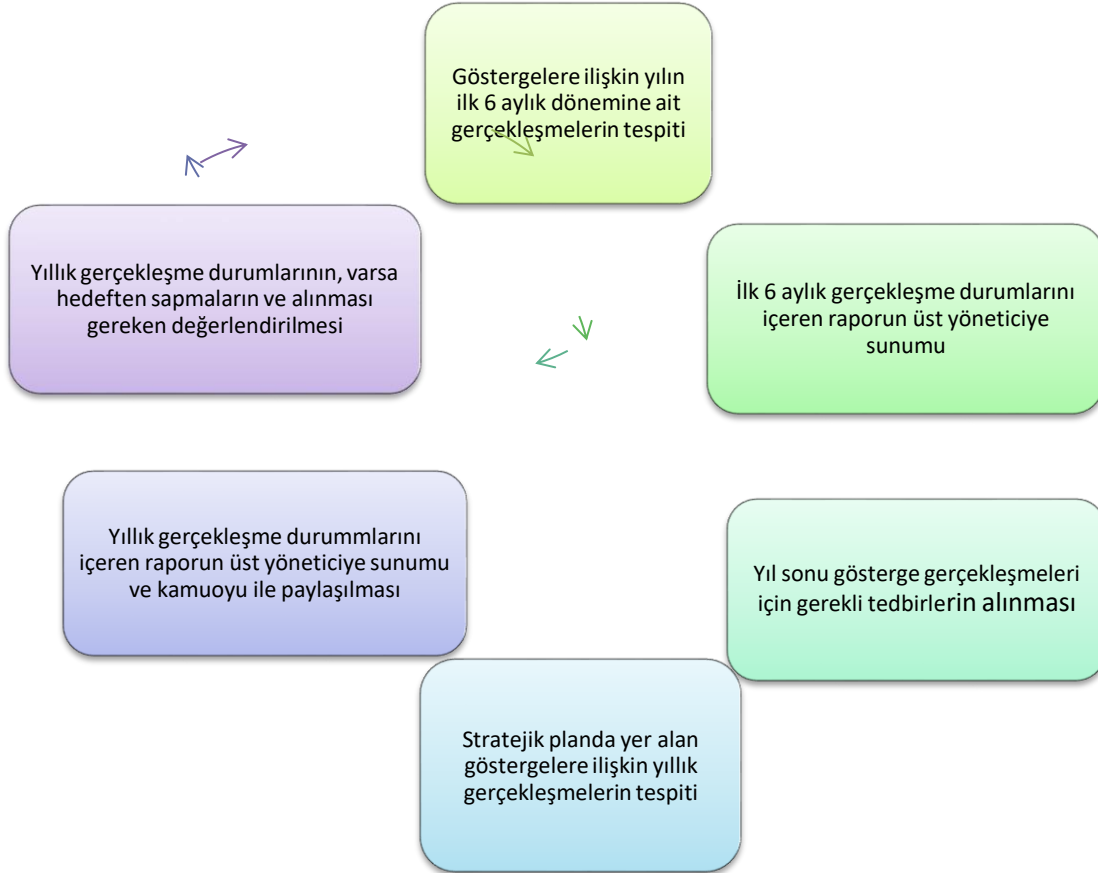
Göstergelere ilişkin yılın ilk 6 aylık dönemine ait gerçekleşmelerin tespiti

İlk 6 aylık gerçekleşme durumlarını içeren raporun üst yöneticiye sunumu

Yıl sonu gösterge gerçekleşmeleri için gerekli tedbirlerin alınması

Stratejik planda yer alan göstergelere ilişkin yıllık gerçekleşmelerin tespiti

Yıllık gerçekleşme durummlarını içeren raporun üst yöneticiye sunumu ve kamuoyu ile paylaşılması

Yıllık gerçekleşme durumlarının, varsa hedeften sapmaların ve alınması gereken değerlendirilmesi